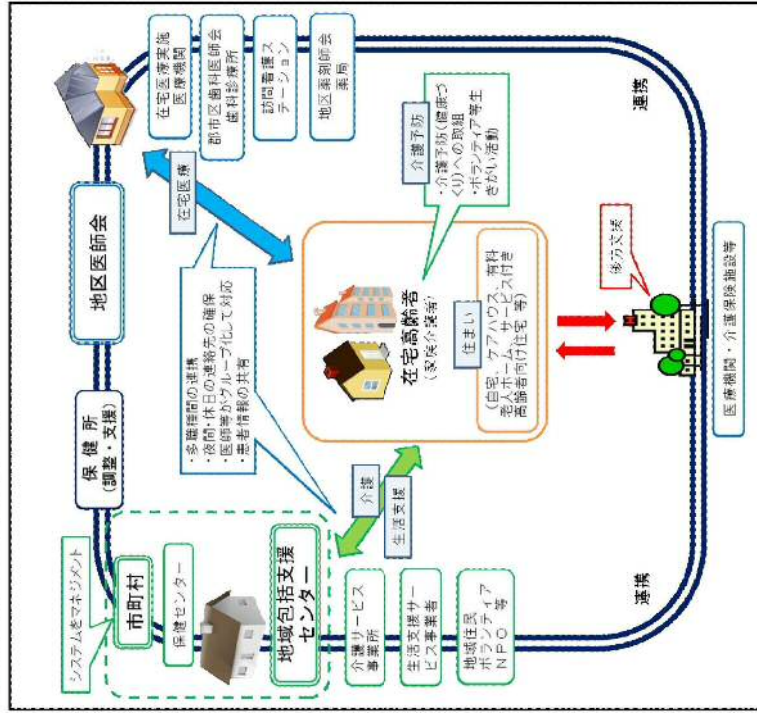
在宅医療実施医療機関

郡市区歯科医師会
歯科診療所

訪問看護ステーション

地区薬剤師会
薬局

連携

介護予防

・介護予防（健康づくり）への取組
・ボランティア等生きがい活動

在宅医療

地区医師会

・多職種間の連携
・夜間・休日の連絡先の確保
・医師等がグループ化して対応
・患者情報の共有

在宅高齢者
（家族介護者）

住まい

（自宅、ケアハウス、有料老人ホーム、サービス付き高齢者向け住宅 等）

後方支援

医療機関・介護保険施設等

保健所
（調整・支援）

システムをマネジメント

市町村

保健センター

介護

生活支援

地域包括支援センター

介護サービス事業所

生活支援サービス事業者

地域住民
ボランティア
NPO 等

連携